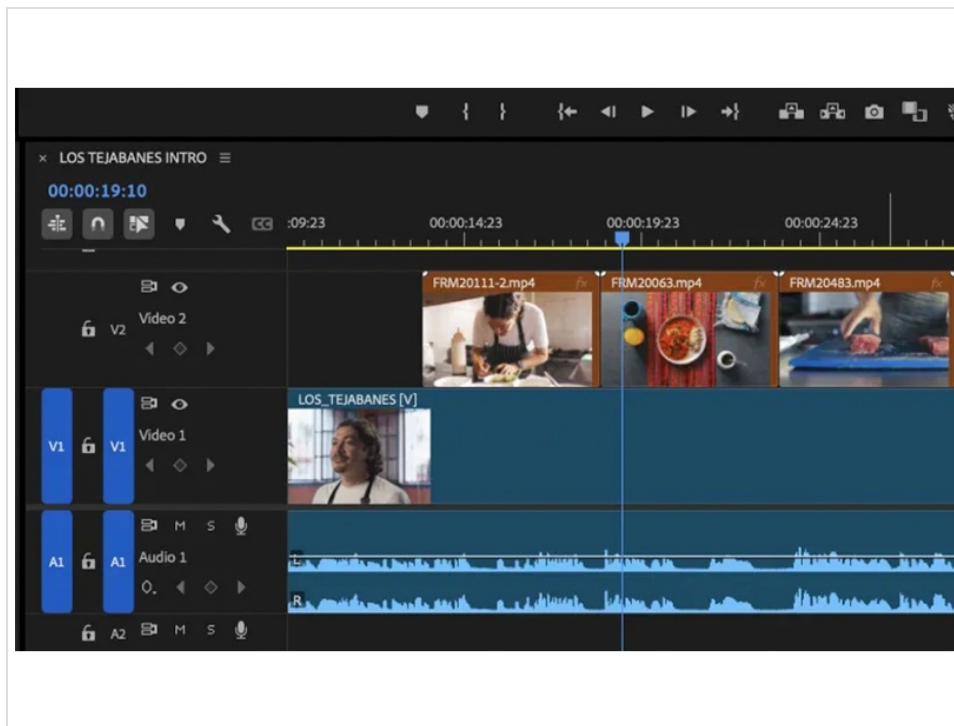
× LOS TEJABANES INTRO ≡

00:00:19:10

:09:23 00:00:14:23 00:00:19:23 00:00:24:23

V2 Video 2

FRM20111-2.mp4 fx FRM20063.mp4 fx FRM20483.mp4 fx

V1 V1 Video 1

LOS_TEJABANES [V]

A1 A1 M S Audio 1

L

R

A2 M S